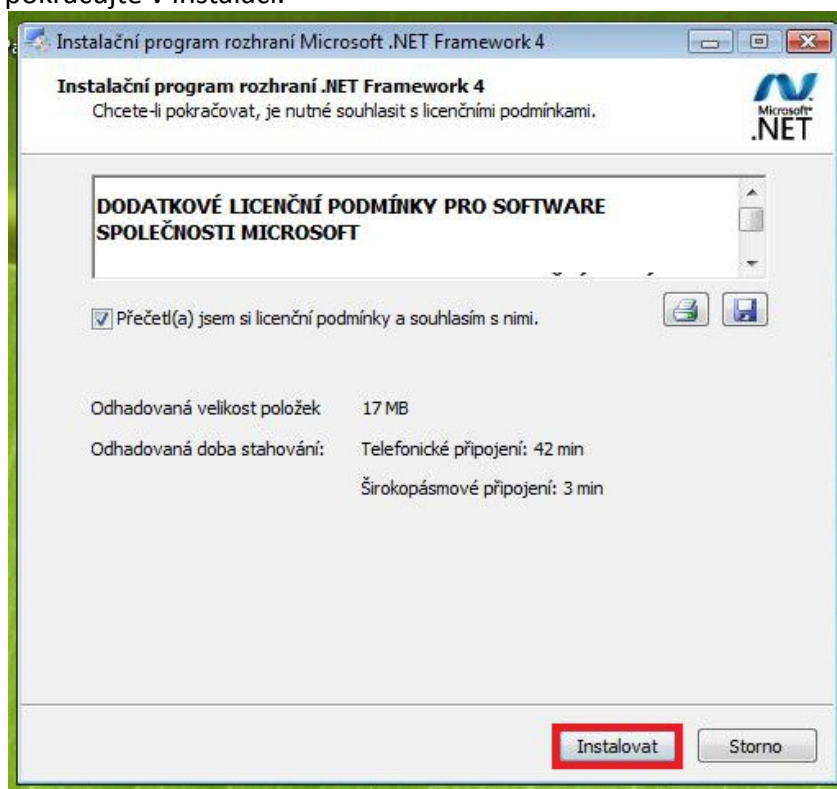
pokračujte v instalaci.

Instalační program rozhraní Microsoft .NET Framework 4

Instalační program rozhraní .NET Framework 4
Chcete-li pokračovat, je nutné souhlasit s licenčními podmínkami.

Microsoft .NET

DODATKOVÉ LICENČNÍ PODMÍNKY PRO SOFTWARE SPOLEČNOSTI MICROSOFT

Přečetl(a) jsem si licenční podmínky a souhlasím s nimi.

Odhadovaná velikost položek 17 MB

Odhadovaná doba stahování: Telefonické připojení: 42 min

Širokopásmové připojení: 3 min

Instalovat Storno